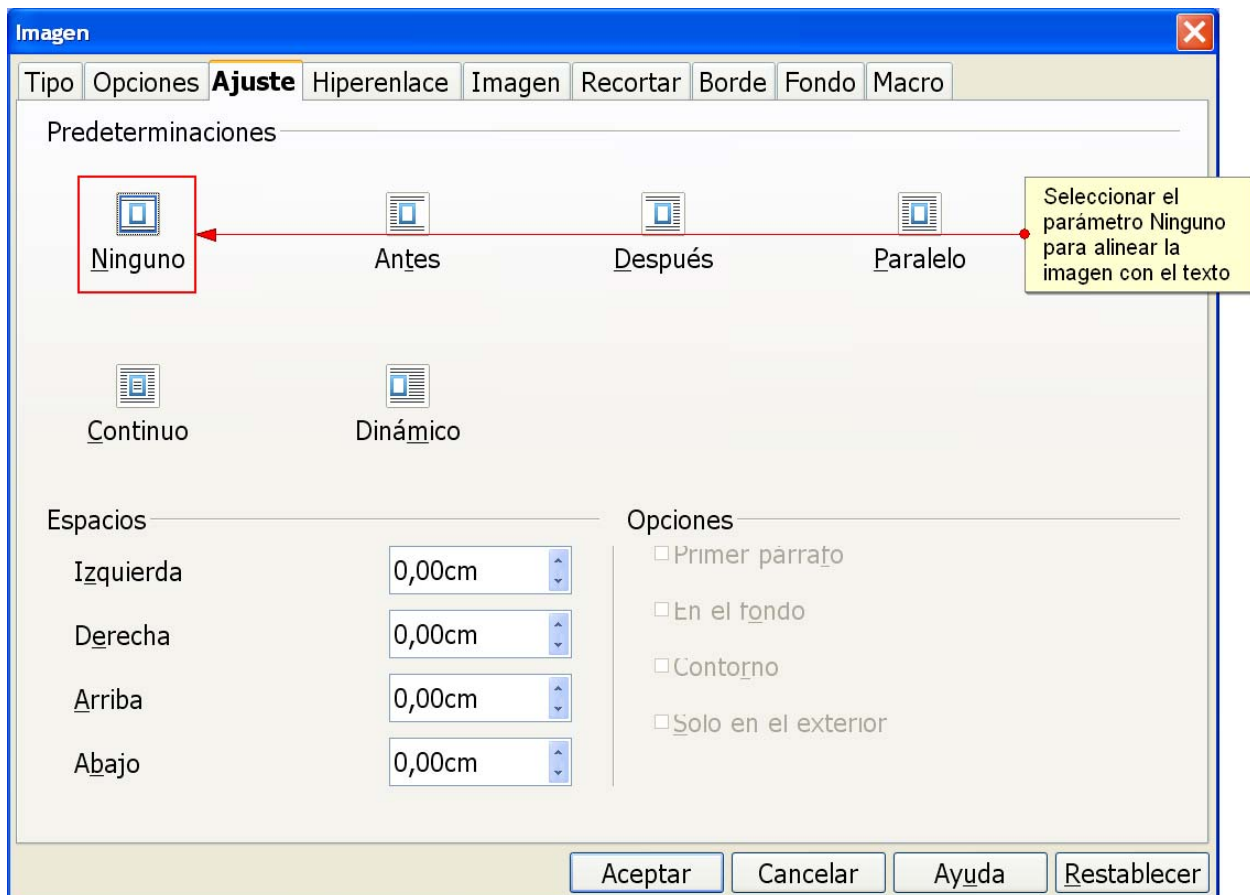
Imagen

Tipo | Opciones | Ajuste | Hiperenlace | Imagen | Recortar | Borde | Fondo | Macro

Predeterminaciones

Ninguno

Antes

Después

Paralelo

Seleccionar el parámetro Ninguno para alinear la imagen con el texto

Continuo

Dinámico

Espacios

Izquierda 0,00cm

Derecha 0,00cm

Arriba 0,00cm

Abajo 0,00cm

Opciones

Primer párrafo

En el fondo

Contorno

Solo en el exterior

Aceptar | Cancelar | Ayuda | Restablecer